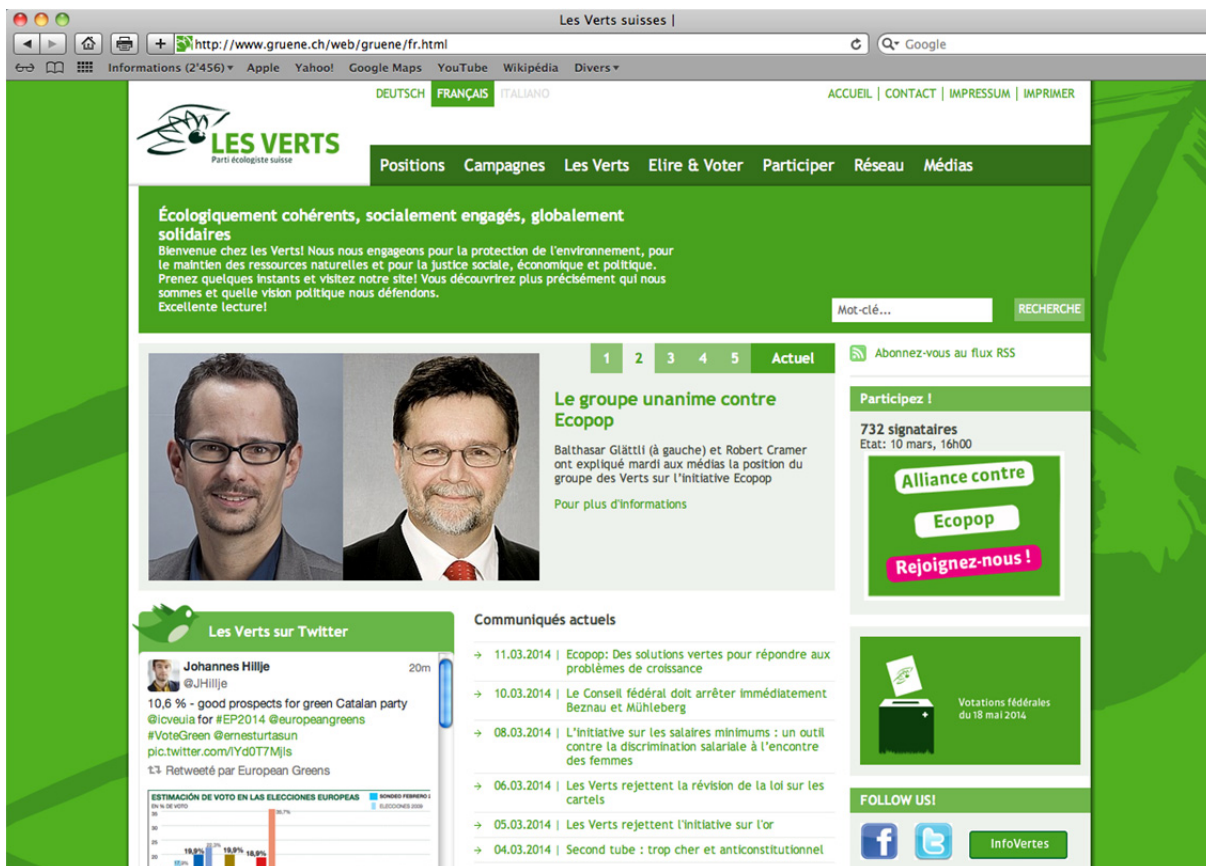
Les Verts suisses |

http://www.gruene.ch/web/gruene/fr.html

Google

Informations (2'456) Apple Yahoo! Google Maps YouTube Wikipédia Divers

DEUTSCH FRANÇAIS ITALIANO

ACCUEIL | CONTACT | IMPRESSUM | IMPRIMER

LES VERTS
Parti écologiste suisse

Positions Campagnes Les Verts Elire & Voter Participer Réseau Médias

Écologiquement cohérents, socialement engagés, globalement solidaires

Bienvenue chez les Verts! Nous nous engageons pour la protection de l'environnement, pour le maintien des ressources naturelles et pour la justice sociale, économique et politique. Prenez quelques instants et visitez notre site! Vous découvrirez plus précisément qui nous sommes et quelle vision politique nous défendons. Excellente lecture!

Mot-clé...

RECHERCHE

1 2 3 4 5 Actuel

Le groupe unanime contre Ecopop

Balthasar Glättli (à gauche) et Robert Cramer ont expliqué mardi aux médias la position du groupe des Verts sur l'initiative Ecopop

Pour plus d'informations

Abonnez-vous au flux RSS

Participez !

732 signataires
Etat: 10 mars, 16h00

Alliance contre
Ecopop
Rejoignez-nous !

Les Verts sur Twitter

Johannes Hillje 20m
@JHillje
10,6 % - good prospects for green Catalan party @icveuia for #EP2014 @europeangreens #VoteGreen @ernesturtasun pic.twitter.com/lYd0T7Mjls
Retweeté par European Greens

ESTIMACIÓN DE VOTO EN LAS ELECCIONES EUROPEAS

Communiqués actuels

11.03.2014 | Ecopop: Des solutions vertes pour répondre aux problèmes de croissance

10.03.2014 | Le Conseil fédéral doit arrêter immédiatement Beznau et Mühleberg

08.03.2014 | L'initiative sur les salaires minimums : un outil contre la discrimination salariale à l'encontre des femmes

06.03.2014 | Les Verts rejettent la révision de la loi sur les cartels

05.03.2014 | Les Verts rejettent l'initiative sur l'or

04.03.2014 | Second tube : trop cher et anticonstitutionnel

Votations fédérales du 18 mai 2014

FOLLOW US!

InfoVertes